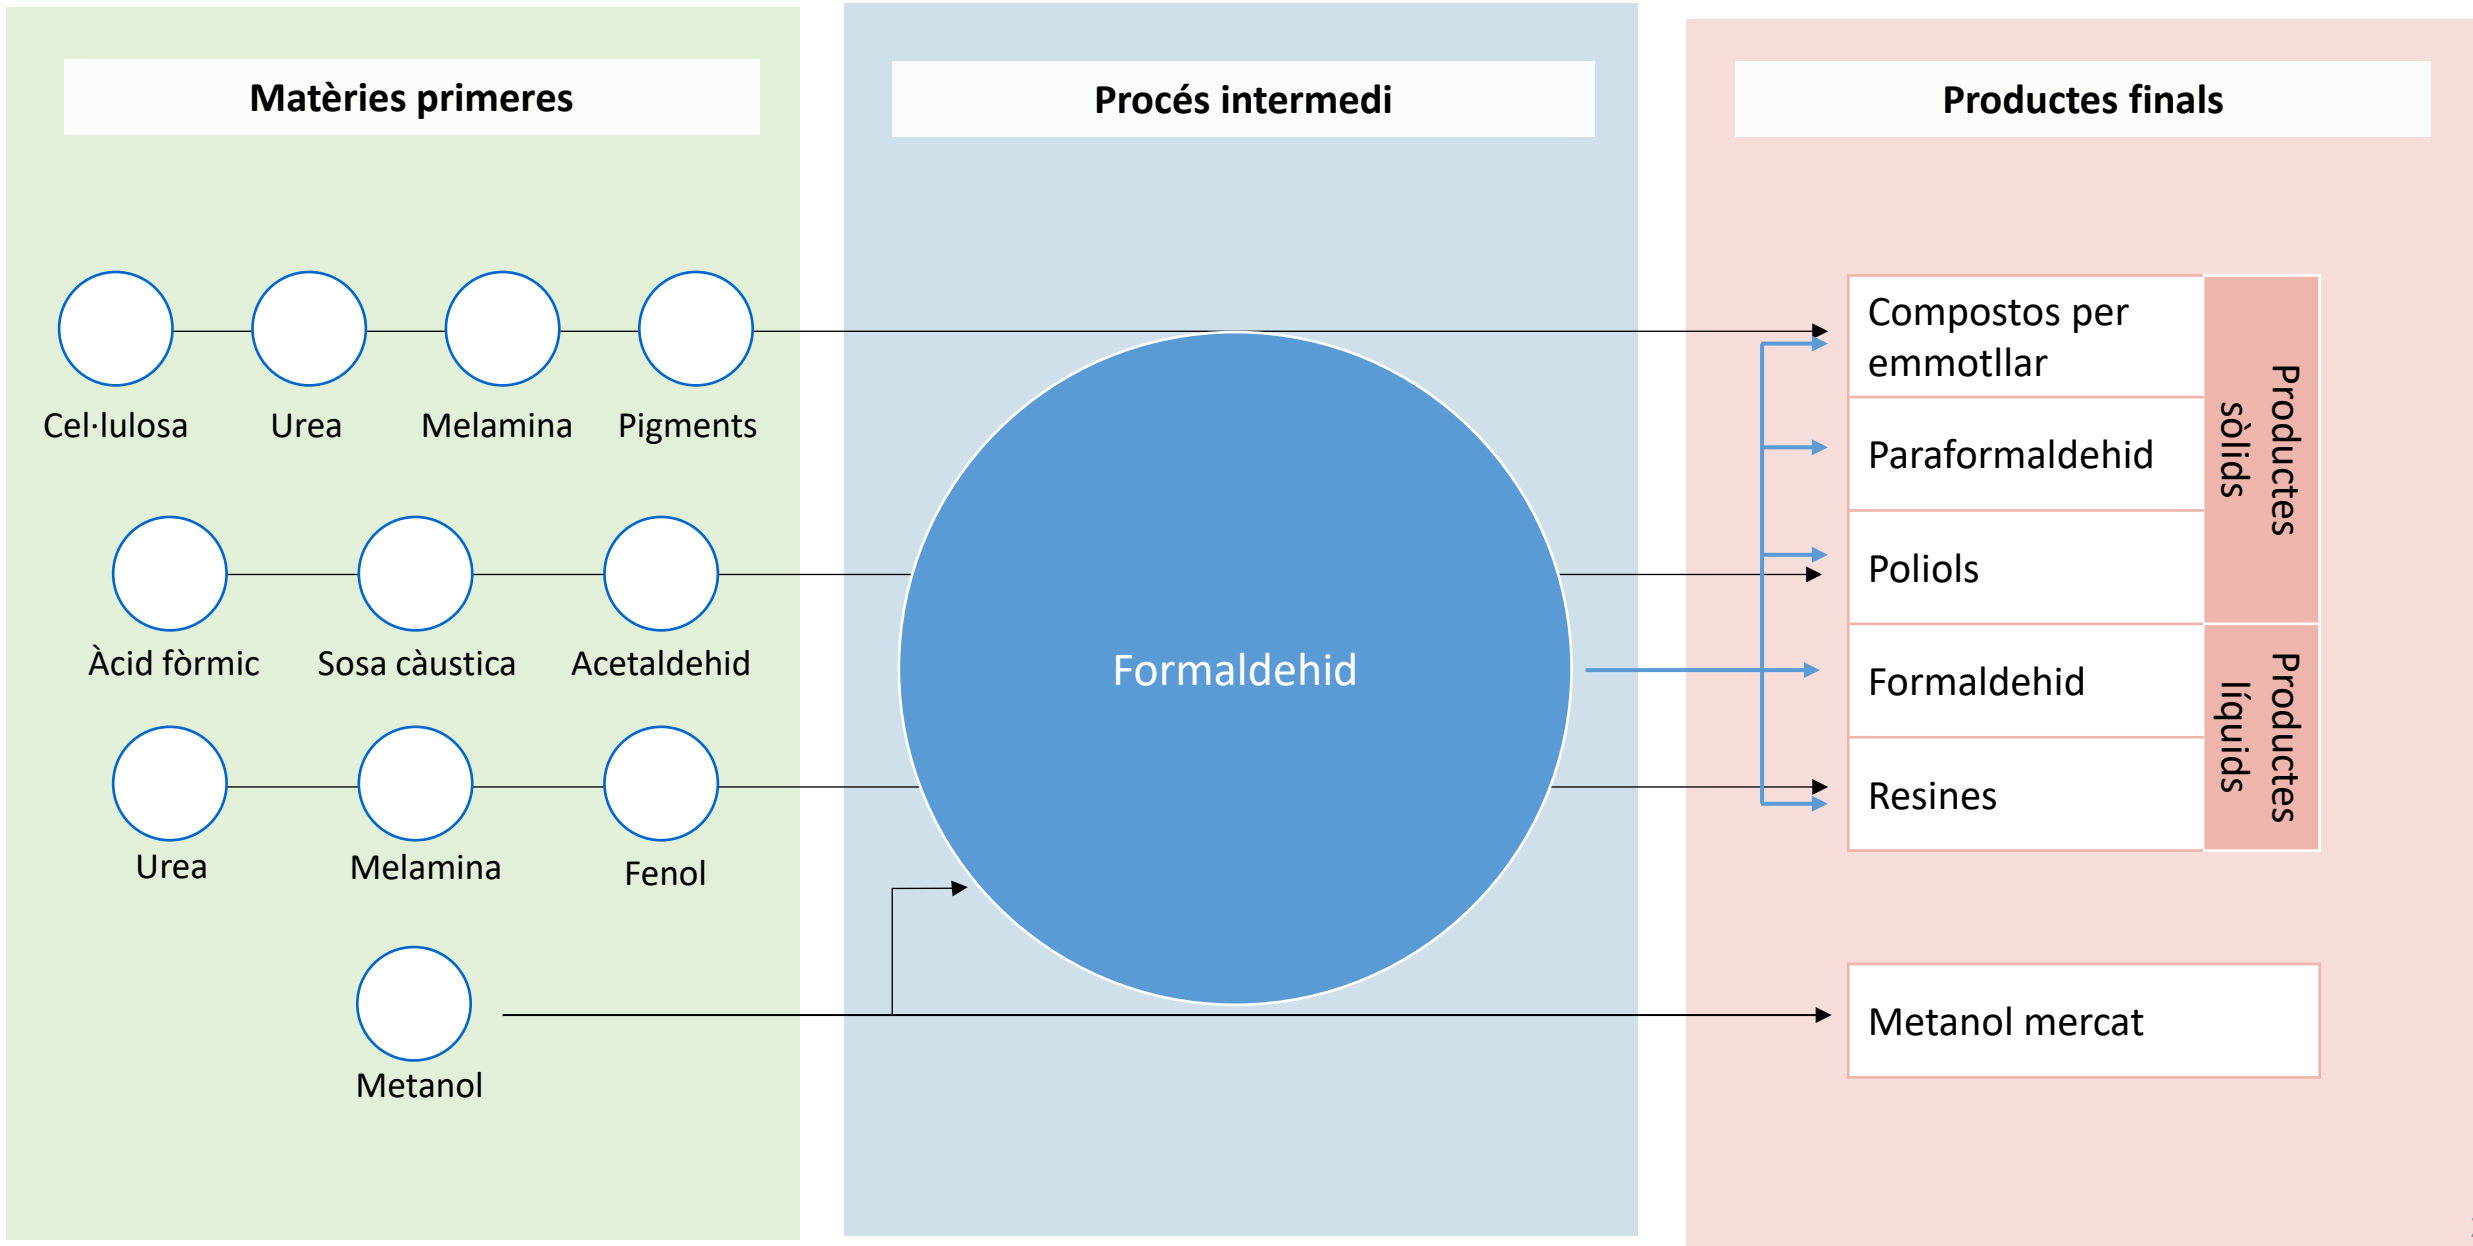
Matèries primeres

Procés intermedi

Productes finals

Cel·lulosa

Urea

Melamina

Pigments

Àcid fòrmic

Sosa càustica

Acetaldehid

Urea

Melamina

Fenol

Metanol

Formaldehid

Compostos per emmotllar

Paraformaldehid

Poliols

Formaldehid

Resines

Productes sòlids

Productes líquids

Metanol mercat